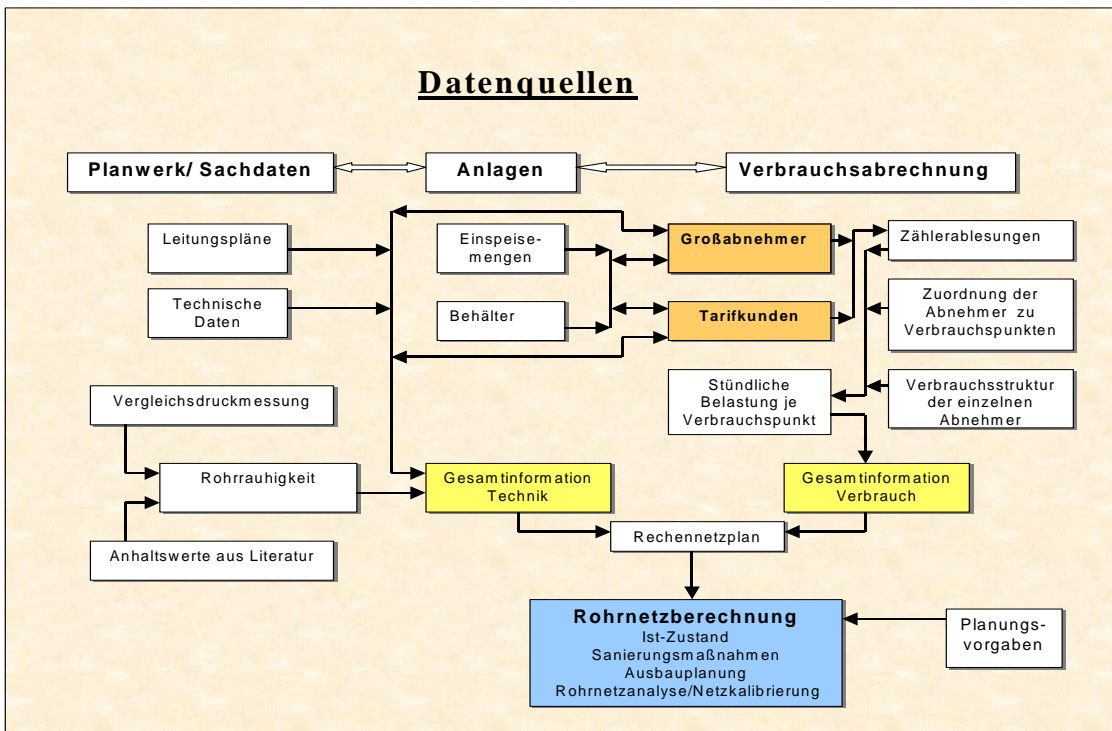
Datenquellen

Planwerk/ Sachdaten

Anlagen

Verbrauchsabrechnung

Leitungspläne

Technische Daten

Einspeise-mengen

Behälter

Großabnehmer

Tarifkunden

Zählerablesungen

Zuordnung der Abnehmer zu Verbrauchspunkten

Stündliche Belastung je Verbrauchspunkt

Verbrauchsstruktur der einzelnen Abnehmer

Vergleichsdruckmessung

Rohrrauhigkeit

Anhaltswerte aus Literatur

Gesamtinformation Technik

Gesamtinformation Verbrauch

Rechennetzplan

Rohrnetzberechnung
Ist-Zustand
Sanierungsmaßnahmen
Ausbauplanung
Rohrnetzanalyse/Netzkalibrierung

Planungs-vorgaben